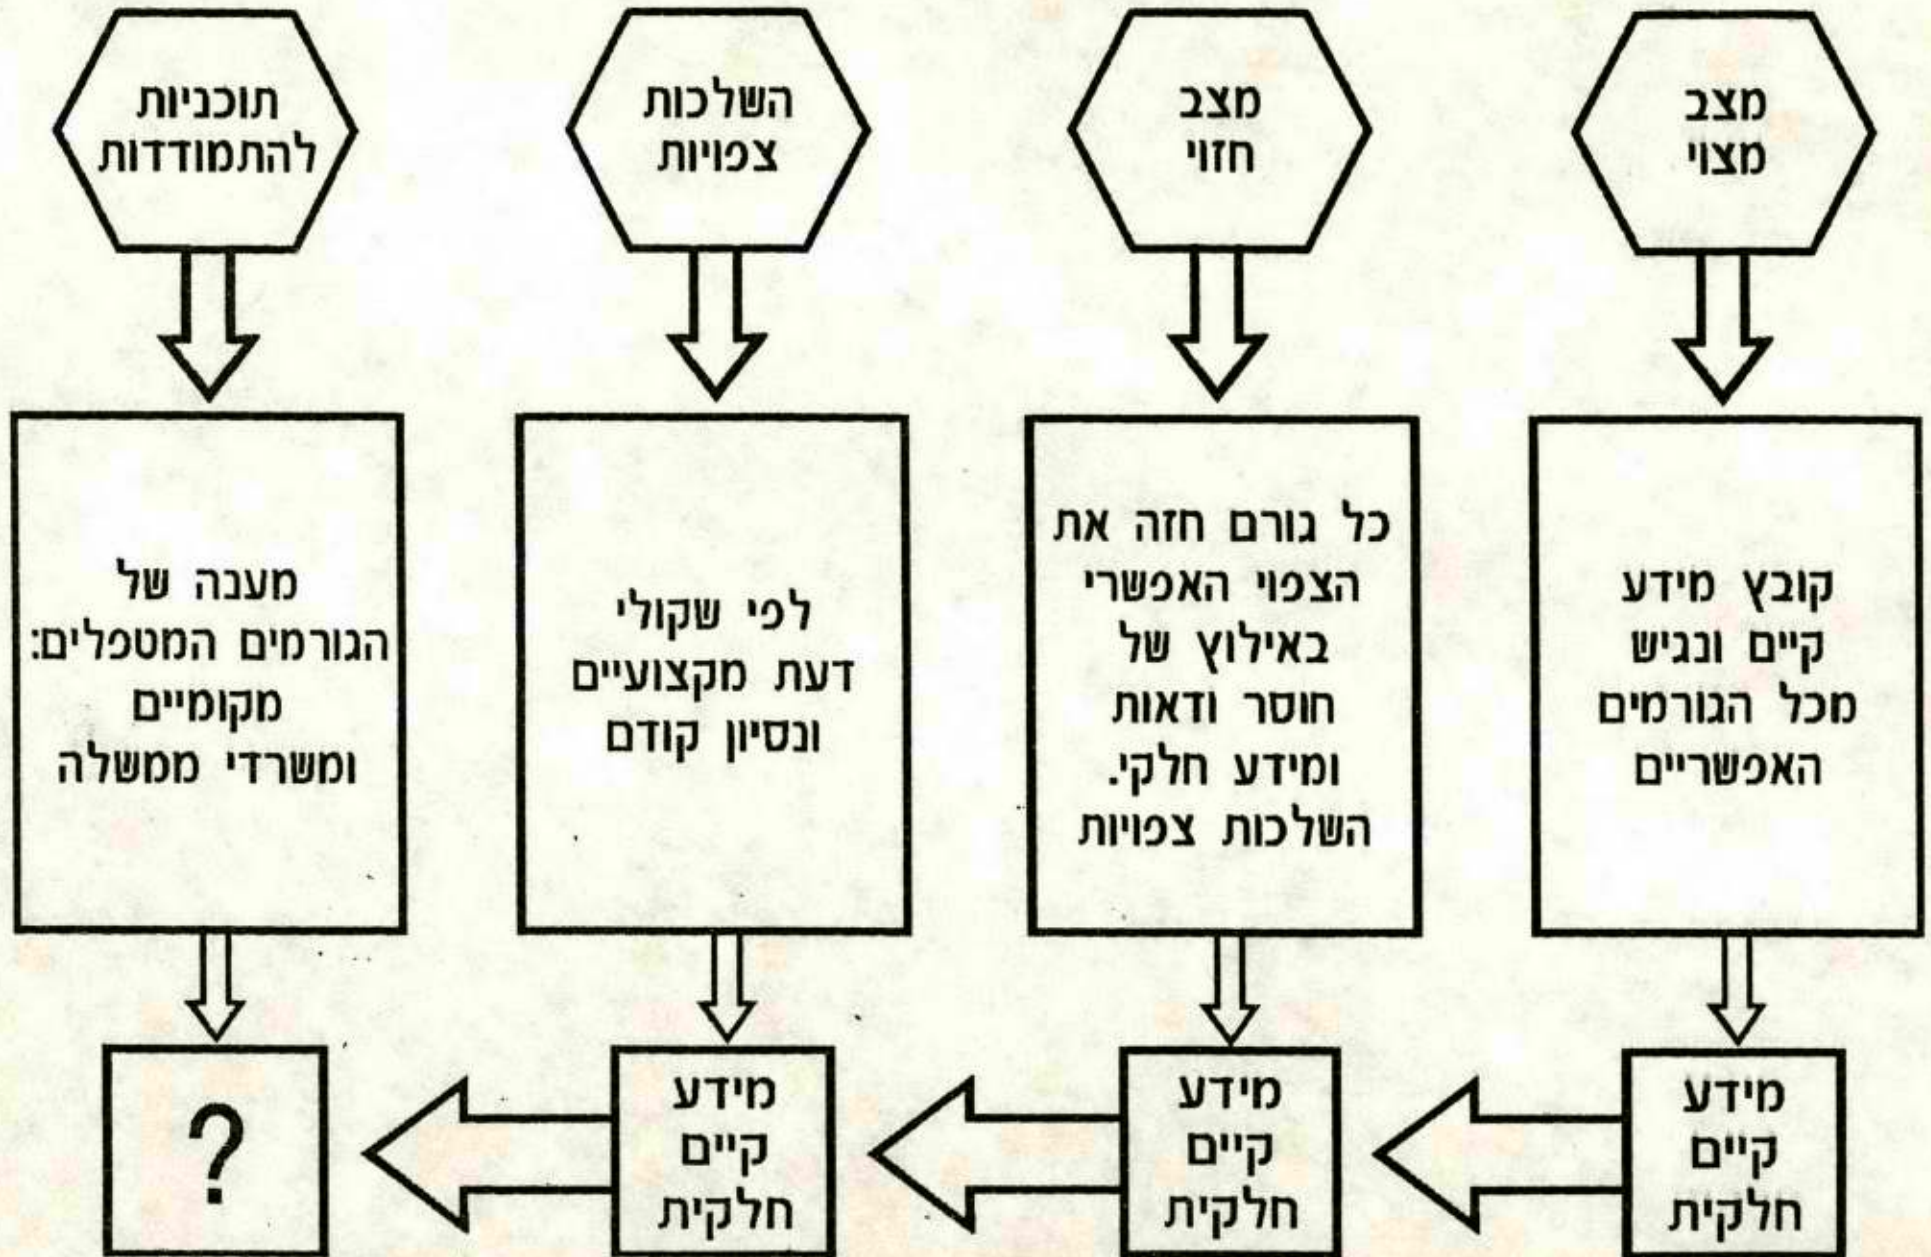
מצב מצוי

מצב חזוי

השלכות צפויות

תוכניות להתמודדות

קובץ מידע קיים ונגיש מכל הגורמים האפשריים

כל גורם חזה את הצפוי האפשרי באילוץ של חוסר ודאות ומידע חלקי. השלכות צפויות

לפי שקולי דעת מקצועיים ונסיון קודם

מענה של הגורמים המטפלים: מקומיים ומשרדי ממשלה

מידע קיים חלקית

מידע קיים חלקית

מידע קיים חלקית

?